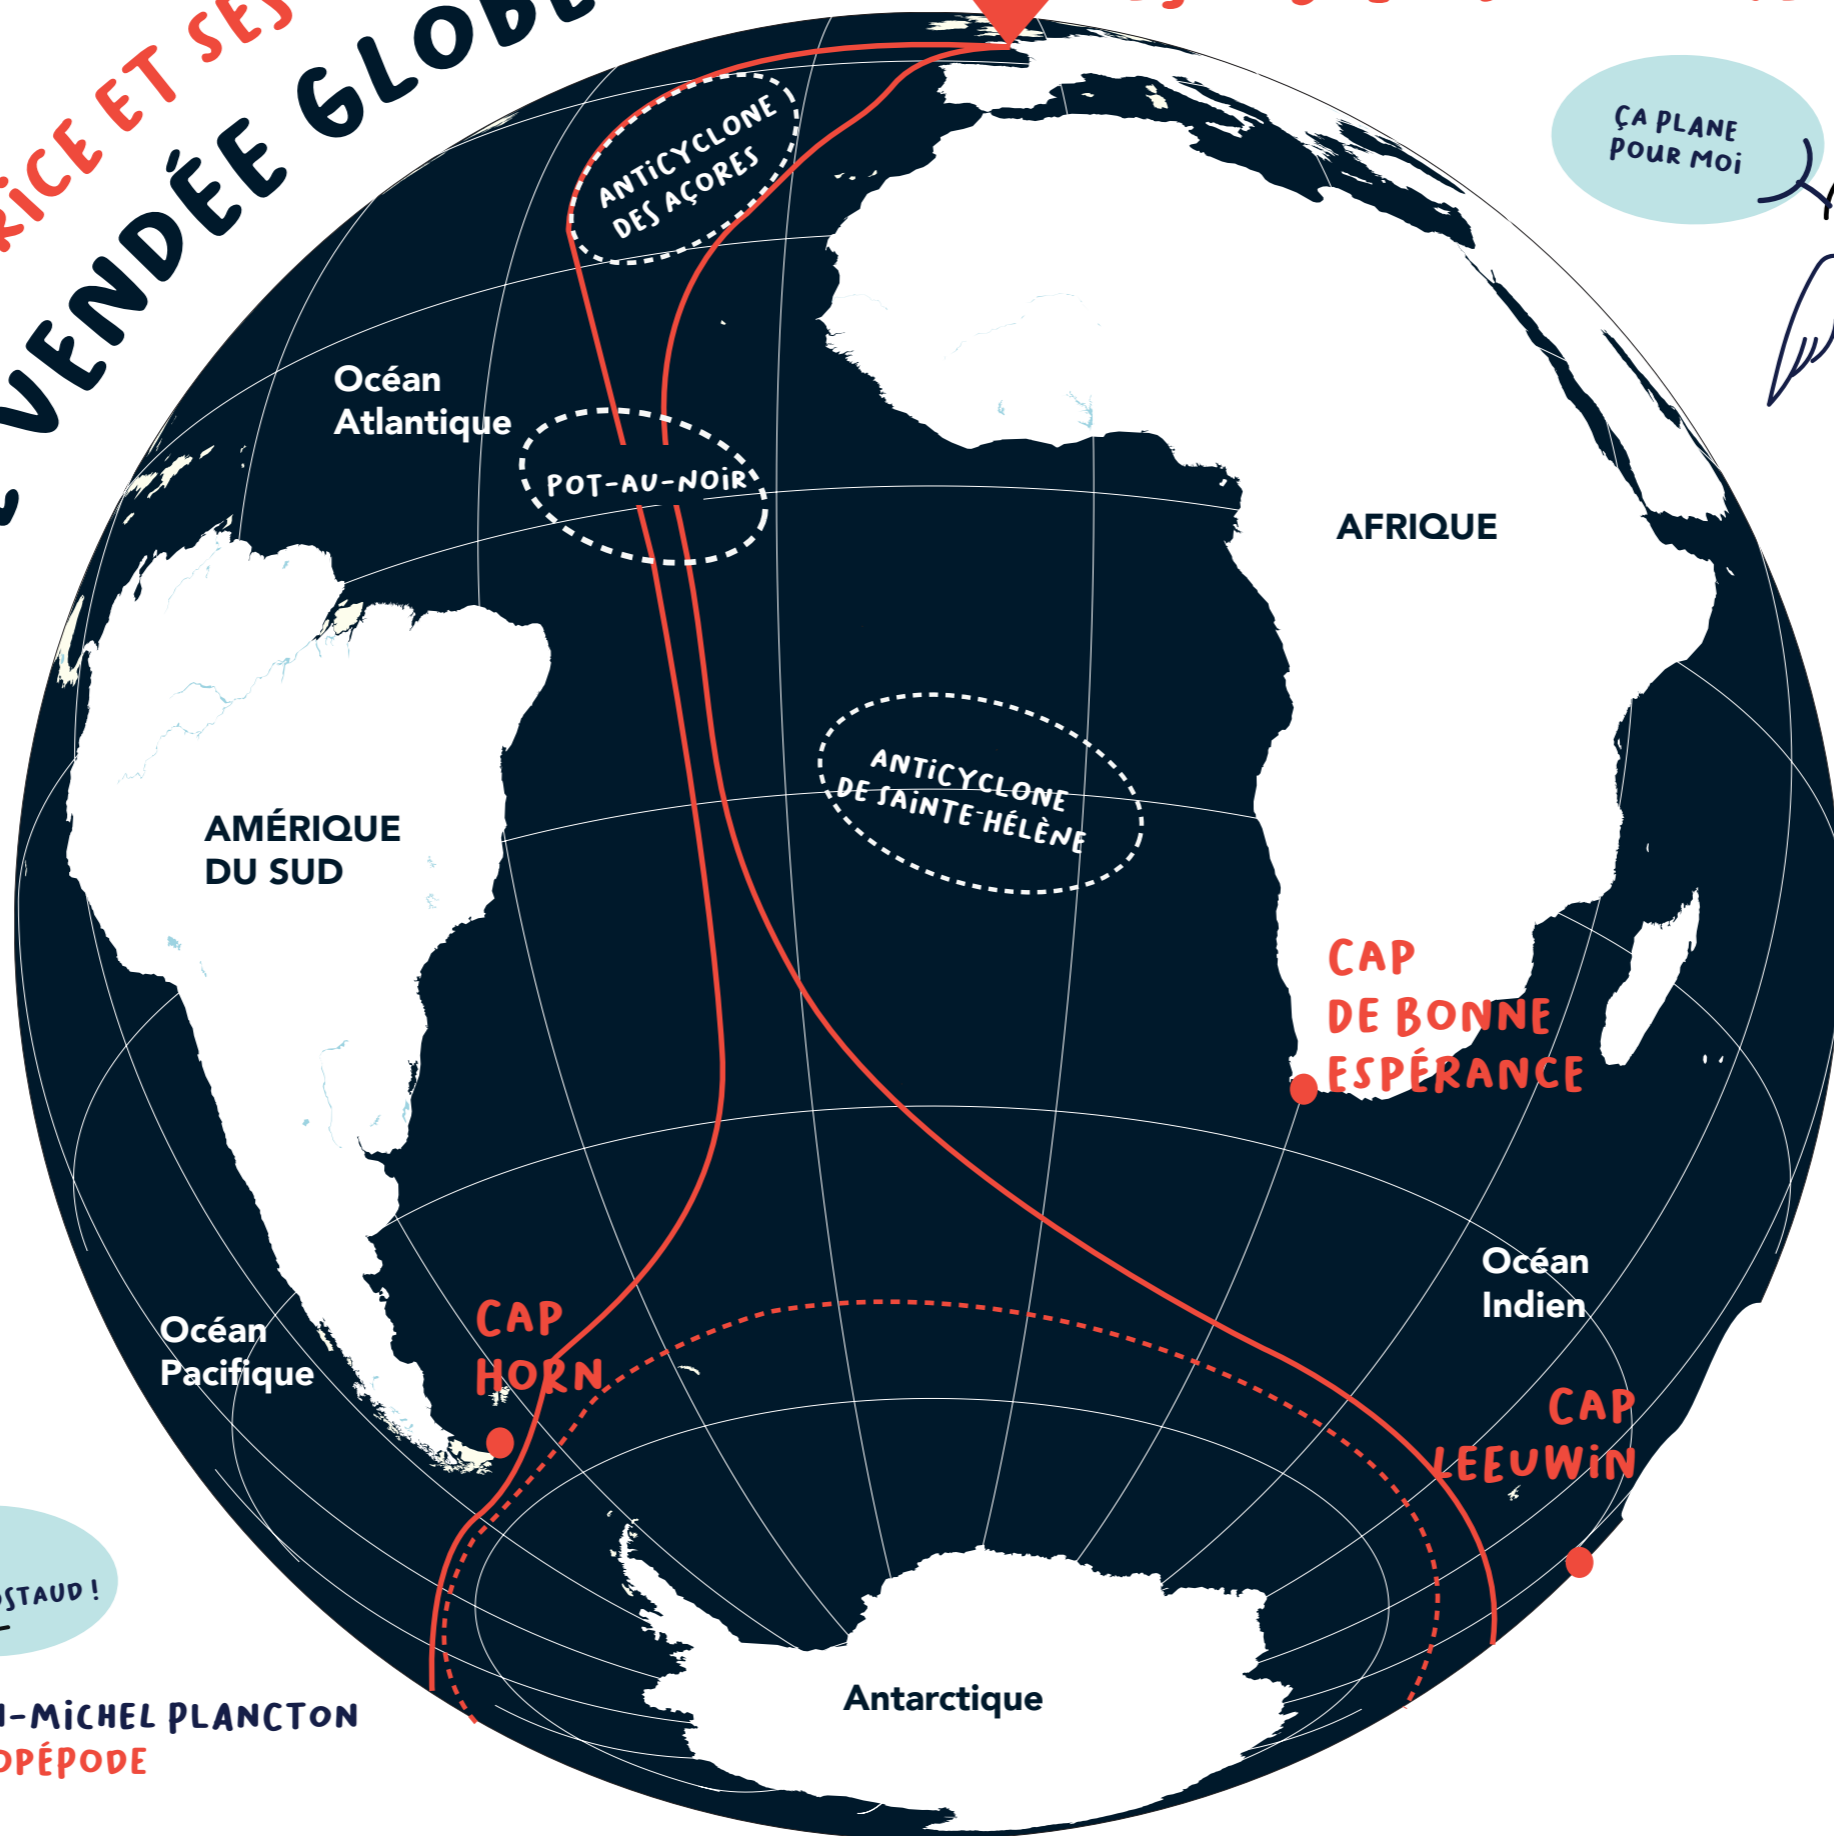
RICE ET SES

VENDÉE GLOBE

ÇA PLANE POUR MOI

ANTICYCLONE DES AÇORES

Océan Atlantique

POT-AU-NOIR

AFRIQUE

ANTICYCLONE DE SAINTE-HÉLÈNE

AMÉRIQUE DU SUD

CAP DE BONNE ESPÉRANCE

Océan Indien

Océan Pacifique

CAP HORN

CAP LEEUWIN

OSTAUD !

Antarctique

-MICHEL PLANCTON
OPÉPODE